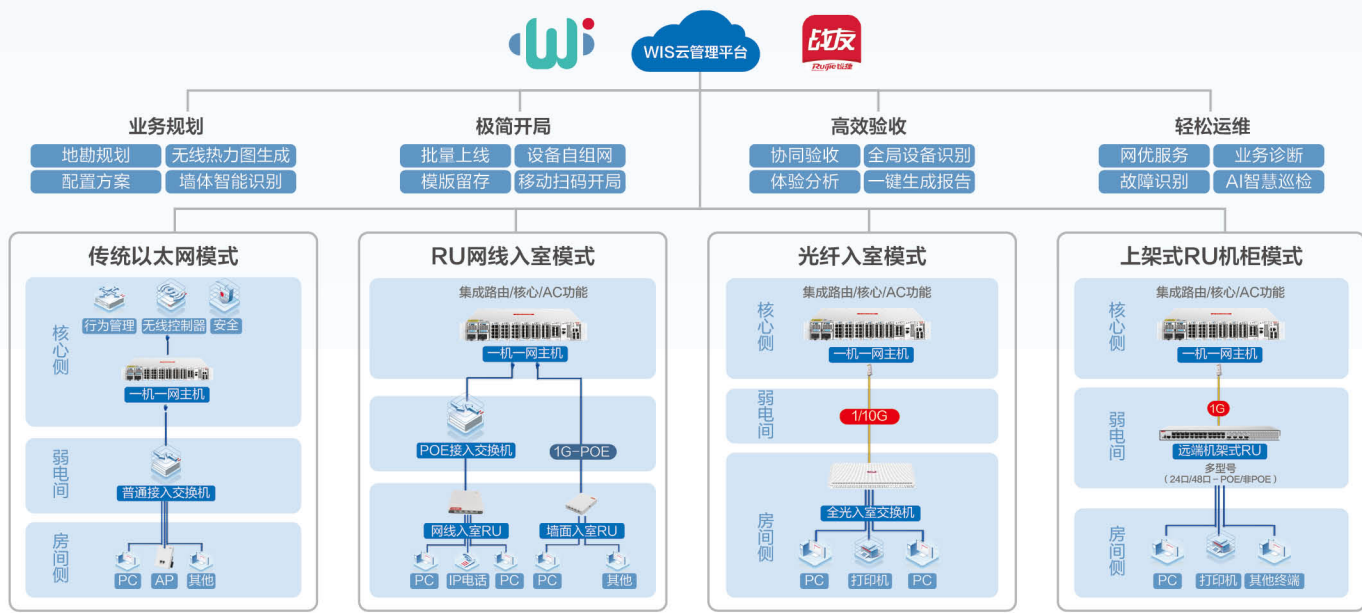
WIS云管理平台

战友
Ruijie锐捷

业务规划
地勘规划
无线热力图生成
配置方案
墙体智能识别

极简开局
批量上线
设备自组网
模版留存
移动扫码开局

高效验收
协同验收
全局设备识别
体验分析
一键生成报告

轻松运维
网优服务
业务诊断
故障识别
AI智慧巡检

传统以太网模式
核心侧
行为管理
无线控制器
安全
一机一网主机
弱电间
普通接入交换机
房间侧
PC
AP
其他

RU网线入室模式
集成路由/核心/AC功能
一机一网主机
POE接入交换机
1G-POE
网线入室RU
墙面入室RU
PC
IP电话
PC
PC
其他

光纤入室模式
核心侧
集成路由/核心/AC功能
一机一网主机
弱电间
1/10G
房间侧
全光入室交换机
PC
打印机
PC

上架式RU机柜模式
核心侧
集成路由/核心/AC功能
一机一网主机
弱电间
1G
远端机架式RU
多型号
（24口/48口 – POE/非POE）
房间侧
PC
打印机
其他终端